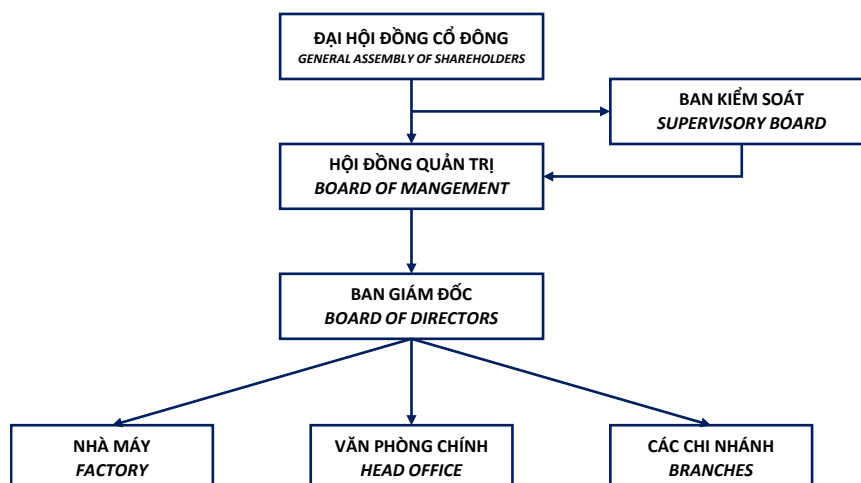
ĐẠI HỘI ĐỒNG CỔ ĐÔNG
*GENERAL ASSEMBLY OF SHAREHOLDERS*

BAN KIỂM SOÁT
*SUPERVISORY BOARD*

HỘI ĐỒNG QUẢN TRỊ
*BOARD OF MANGEMENT*

BAN GIÁM ĐỐC
*BOARD OF DIRECTORS*

NHÀ MÁY
*FACTORY*

VĂN PHÒNG CHÍNH
*HEAD OFFICE*

CÁC CHI NHÁNH
*BRANCHES*